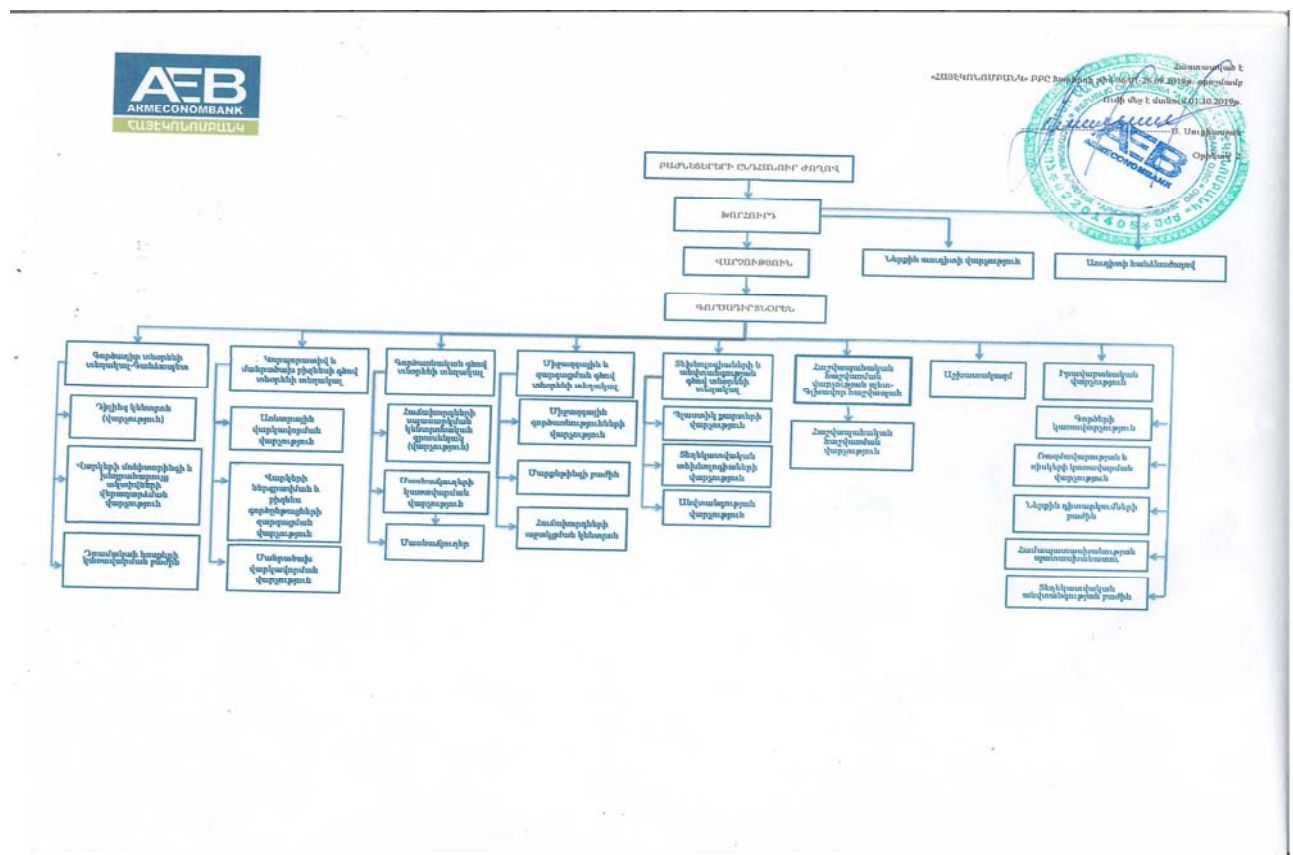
AEB
AKMECONOMBANK
ՀԱՅԷԿՈՆՈՄԲԱՆԿ

Հաստատված է
«ՀԱՅԷԿՈՆՈՄԲԱՆԿ» ԲԲԸ խորհրդի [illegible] 26.09.2019թ. որոշմամբ
Ուժի մեջ է մտնում 01.10.2019թ.
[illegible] Սուքիասյան

ԲԱԺՆԵՏԵՐԵՐԻ ԸՆԴՀԱՆՈՒՐ ԺՈՂՈՎ

ԽՈՐՀՈՒՐԴ

ՎԱՐՉՈՒԹՅՈՒՆ

Ներքին աուդիտի վարչություն

Աուդիտի հանձնաժողով

ԳՈՐԾԱԴԻՐ ՏՆՕՐԵՆ

Գործառնական տնօրենի տեղակալ-Գանձապետ

Դիլինգ կենտրոն (վարչություն)

Վարկերի մոնիտորինգի և խնդրահարույց ակտիվների վերադարձման վարչություն

Չբռնկված հաշիվների կառավարման բաժին

Վարկավորման և մանրածախ բիզնեսի գծով տնօրենի տեղակալ

Առևտրային վարկավորման վարչություն

Վարկերի ներգրավման և բիզնես գործընկերների զարգացման վարչություն

Մանրածախ վարկավորման վարչություն

Գործառնական գծով տնօրենի տեղակալ

Հաճախորդների սպասարկման կենտրոնական գրասենյակ (վարչություն)

Մասնաճյուղերի կառավարման վարչություն

Մասնաճյուղեր

Միջազգային և զարգացման գծով տնօրենի տեղակալ

Միջազգային գործառնությունների վարչություն

Մարքեթինգի բաժին

Հաճախորդների աջակցման կենտրոն

Տեխնոլոգիաների և անվտանգության գծով տնօրենի տեղակալ

Պլաստիկ քարտերի վարչություն

Տեղեկատվական տեխնոլոգիաների վարչություն

Անվտանգության վարչություն

Հաշվապահական հաշվառման վարչության պետ-Գլխավոր հաշվապահ

Հաշվապահական հաշվառման վարչություն

Աշխատակազմ

Իրավաբանական վարչություն

Գործերի կառավարչություն

Ռազմավարության և ռիսկերի կառավարման վարչություն

Ներքին դիտարկումների բաժին

Համապատասխանության ապահովման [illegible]

Տեղեկատվական անվտանգության բաժին